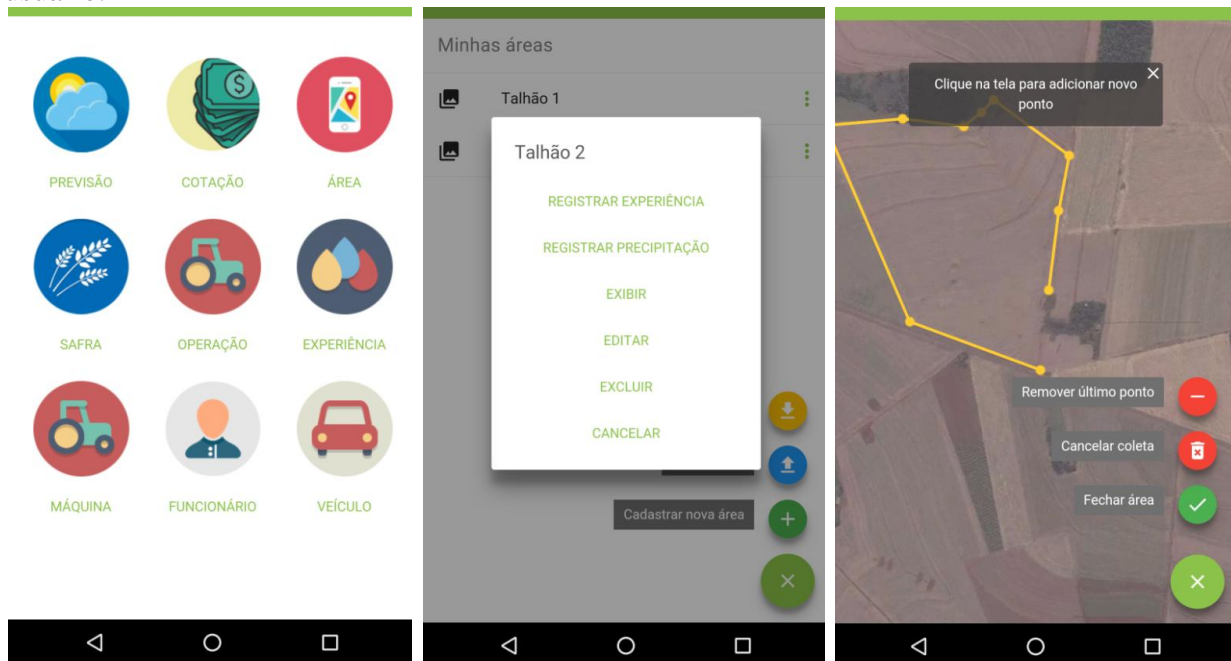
PREVISÃO
COTAÇÃO
ÁREA
SAFRA
OPERAÇÃO
EXPERIÊNCIA
MÁQUINA
FUNCIONÁRIO
VEÍCULO

Minhas áreas
Talhão 1
Talhão 2
REGISTRAR EXPERIÊNCIA
REGISTRAR PRECIPITAÇÃO
EXIBIR
EDITAR
EXCLUIR
CANCELAR
Cadastrar nova área

Clique na tela para adicionar novo ponto
Remover último ponto
Cancelar coleta
Fechar área